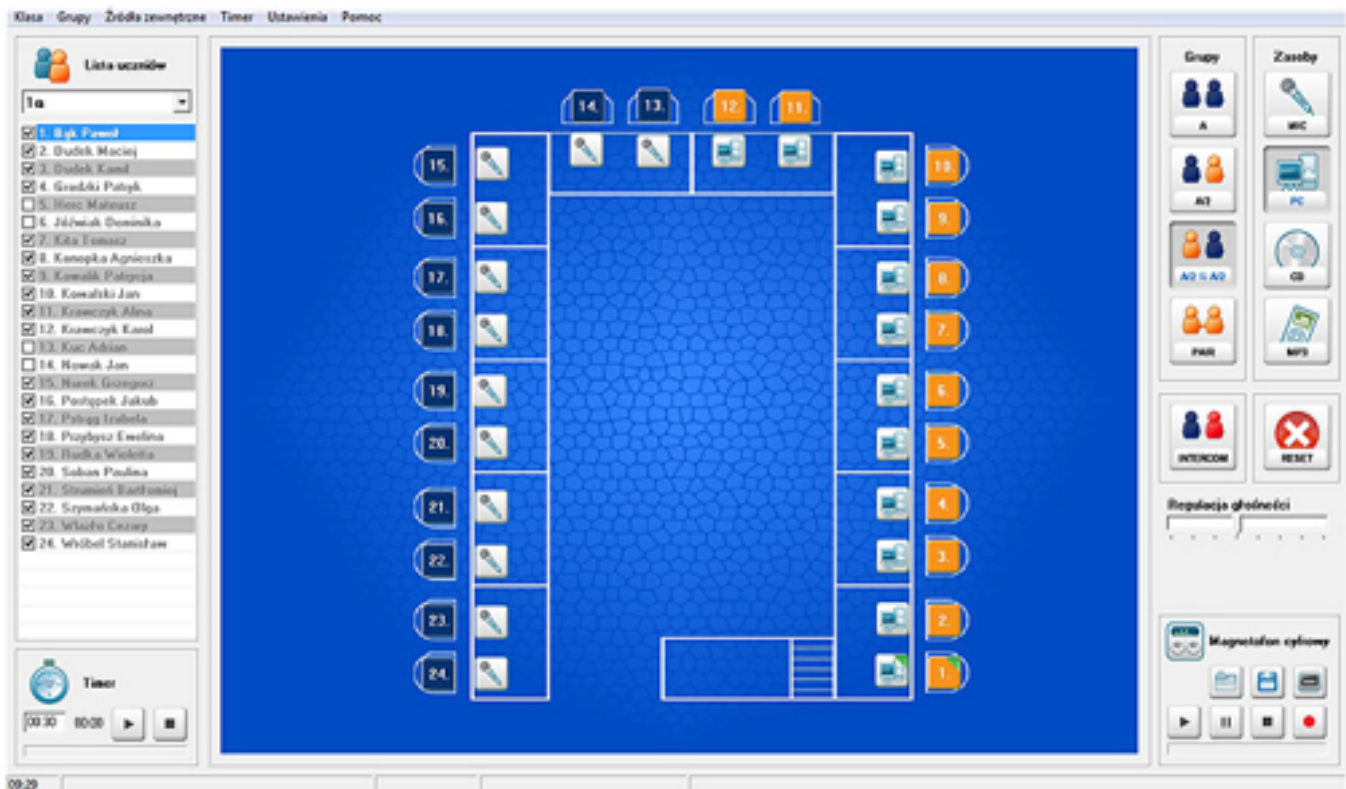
Klasa Grupy Źródła zewnętrzne Timer Ustawienia Pomoc

Lista uczniów

1a

1. Bąk Paweł
2. Dudek Maciej
3. Dudek Kamil
4. Grodzki Patryk
5. Herc Mateusz
6. Jóźwiak Dominika
7. Kita Tomasz
8. Konopka Agnieszka
9. Kowalik Patrycja
10. Kowalski Jan
11. Krawczyk Alina
12. Krawczyk Kamil
13. Kuc Adrian
14. Nowak Jan
15. Nurek Grzegorz
16. Postępek Jakub
17. Potyga Izabela
18. Przybysz Ewelina
19. Rudka Wioletta
20. Soban Paulina
21. Strumień Bartłomiej
22. Szymańska Olga
23. Właśko Cezary
24. Wróbel Stanisław

Timer

00:30 00:00

14. 13. 12. 11.

15. 16. 17. 18. 19. 20. 21. 22. 23. 24.

10. 9. 8. 7. 6. 5. 4. 3. 2. 1.

Grupy

A

A/2

A/2 || A/2

PAR

Zasoby

MIC

PC

CD

MP3

INTERCOM

RESET

Regulacja głośności

Magnetofon cyfrowy

09:29